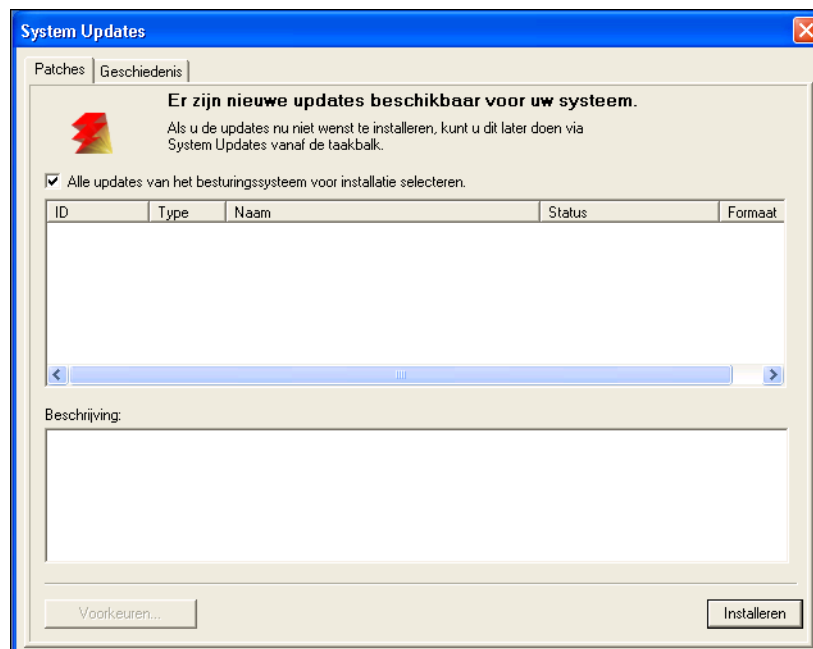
System Updates

Patches | Geschiedenis

Er zijn nieuwe updates beschikbaar voor uw systeem.

Als u de updates nu niet wenst te installeren, kunt u dit later doen via System Updates vanaf de taakbalk.

Alle updates van het besturingssysteem voor installatie selecteren.

| ID | Type | Naam | Status | Formaat |
|---|---|---|---|---|

Beschrijving:

Voorkeuren...

Installeren